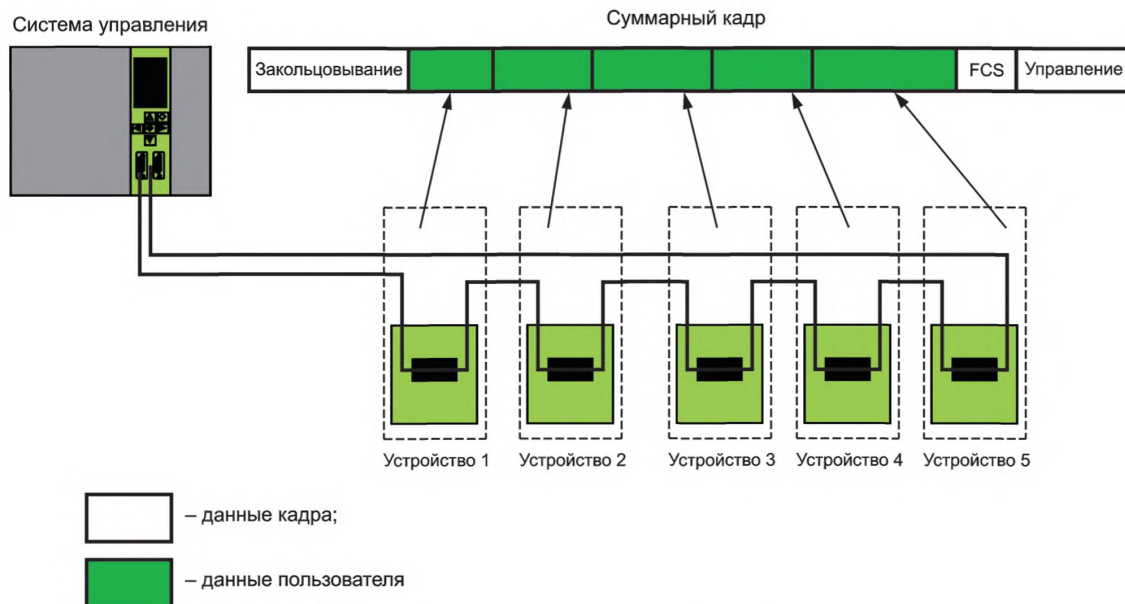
Система управления

Суммарный кадр

| Закольцовывание | | | | | | FCS | Управление |
|---|---|---|---|---|---|---|---|

Устройство 1 Устройство 2 Устройство 3 Устройство 4 Устройство 5

– данные кадра;

– данные пользователя